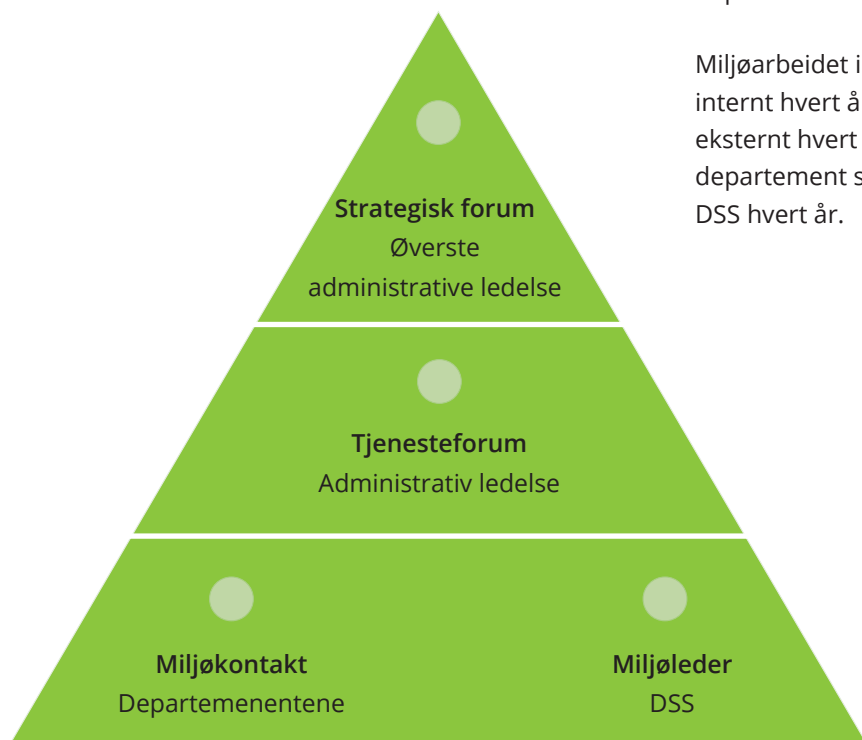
Strategisk forum
Øverste administrative ledelse

Tjenesteforum
Administrativ ledelse

Miljøkontakt
Departemenentene

Miljøleder
DSS

Miljøarbeidet i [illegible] internt hvert å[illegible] eksternt hvert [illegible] departement s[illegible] DSS hvert år.